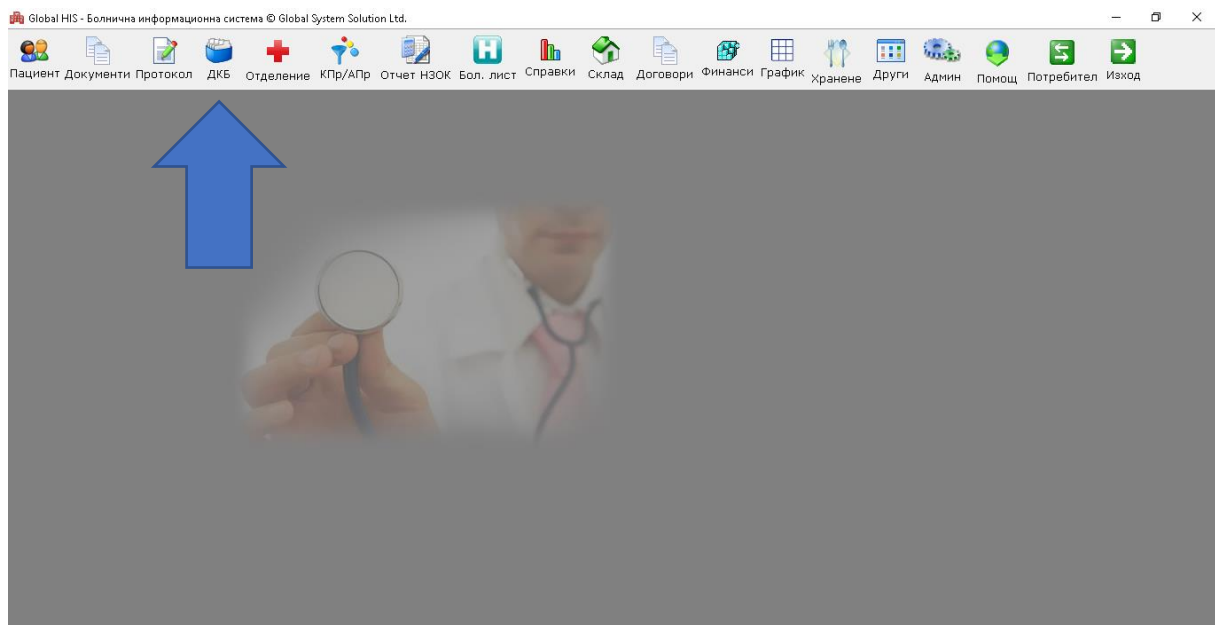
Global HIS - Болнична информационна система © Global System Solution Ltd.

Пациент Документи Протокол ДКБ Отделение КПр/АПр Отчет НЗОК Бол. лист Справки Склад Договори Финанси График Хранене Други Админ Помощ Потребител Изход